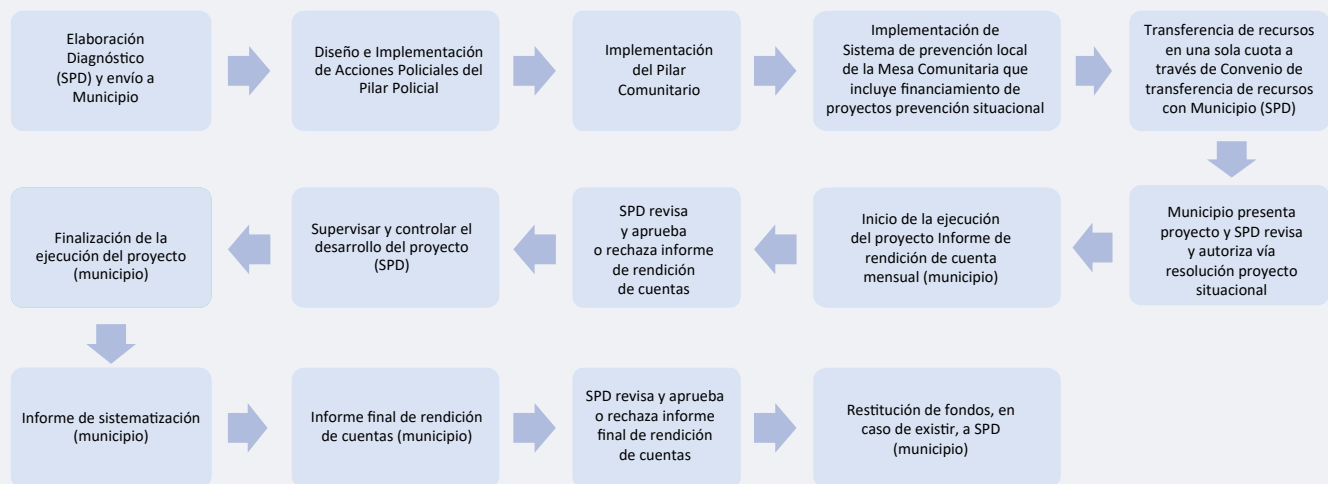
Elaboración Diagnóstico (SPD) y envío a Municipio

Diseño e Implementación de Acciones Policiales del Pilar Policial

Implementación del Pilar Comunitario

Implementación de Sistema de prevención local de la Mesa Comunitaria que incluye financiamiento de proyectos prevención situacional

Transferencia de recursos en una sola cuota a través de Convenio de transferencia de recursos con Municipio (SPD)

Municipio presenta proyecto y SPD revisa y autoriza vía resolución proyecto situacional

Inicio de la ejecución del proyecto Informe de rendición de cuenta mensual (municipio)

SPD revisa y aprueba o rechaza informe de rendición de cuentas

Supervisar y controlar el desarrollo del proyecto (SPD)

Finalización de la ejecución del proyecto (municipio)

Informe de sistematización (municipio)

Informe final de rendición de cuentas (municipio)

SPD revisa y aprueba o rechaza informe final de rendición de cuentas

Restitución de fondos, en caso de existir, a SPD (municipio)